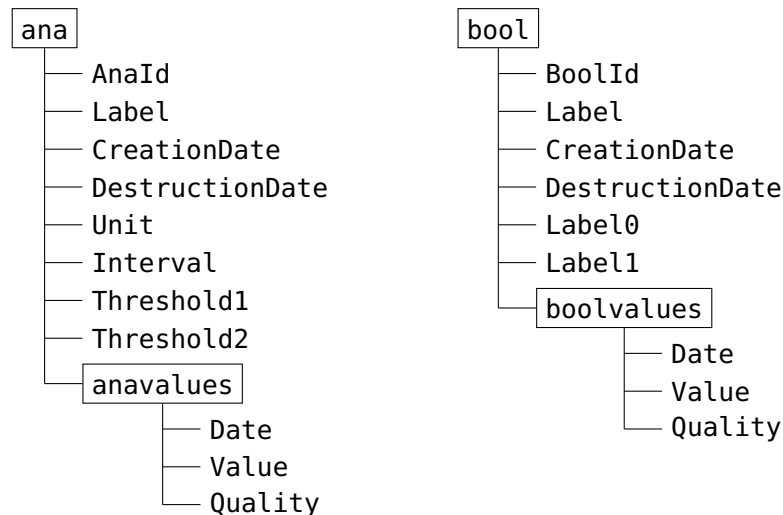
ana
AnaId
Label
CreationDate
DestructionDate
Unit
Interval
Threshold1
Threshold2
anavalues
Date
Value
Quality

bool
BoolId
Label
CreationDate
DestructionDate
Label0
Label1
boolvalues
Date
Value
Quality